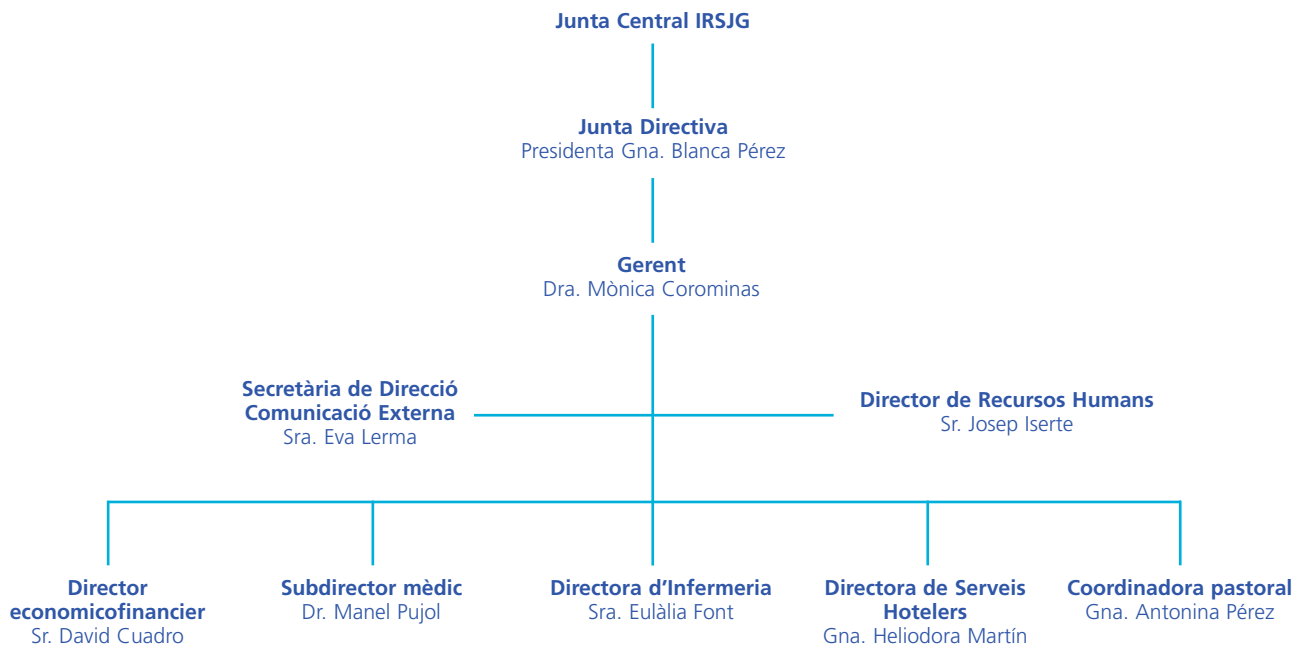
Junta Central IRSJG

Junta Directiva
Presidenta Gna. Blanca Pérez

Gerent
Dra. Mònica Corominas

Secretària de Direcció
Comunicació Externa
Sra. Eva Lerma

Director de Recursos Humans
Sr. Josep Iserte

Director economicofinancier
Sr. David Cuadro

Subdirector mèdic
Dr. Manel Pujol

Directora d'Infermeria
Sra. Eulàlia Font

Directora de Serveis Hotelers
Gna. Heliodora Martín

Coordinadora pastoral
Gna. Antonina Pérez